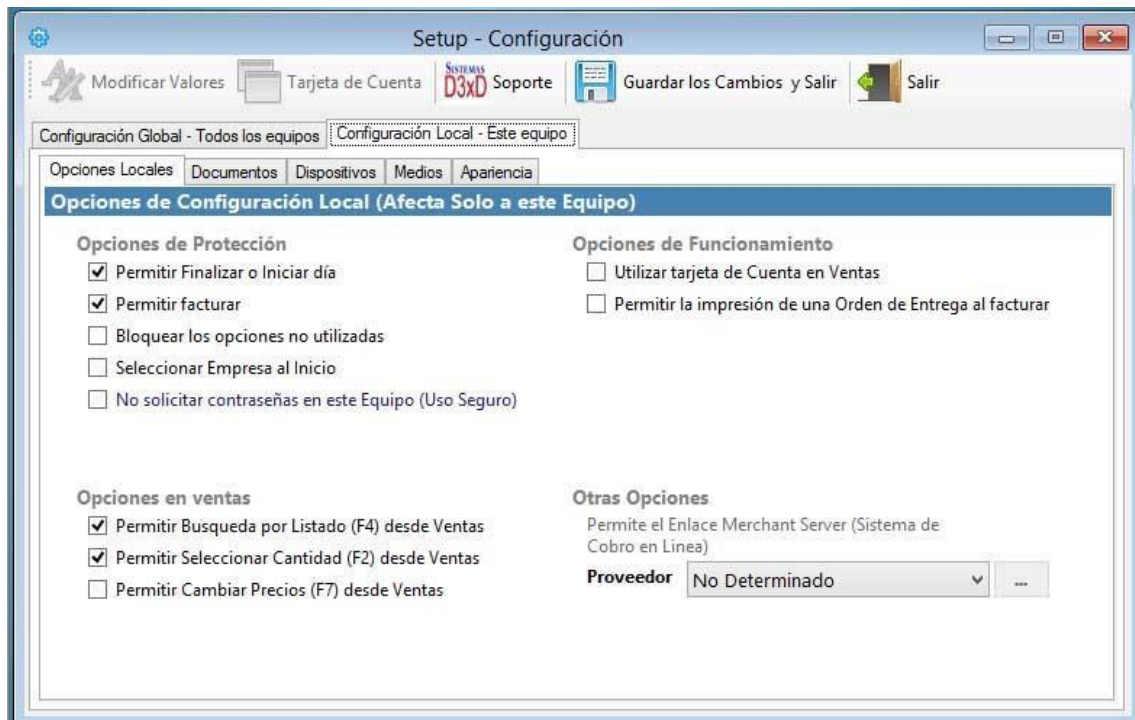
Setup - Configuración

Modificar Valores | Tarjeta de Cuenta | SISTEMAS D3xD Soporte | Guardar los Cambios y Salir | Salir

Configuración Global - Todos los equipos | Configuración Local - Este equipo

Opciones Locales | Documentos | Dispositivos | Medios | Apariencia

Opciones de Configuración Local (Afecta Solo a este Equipo)

Opciones de Protección
☑ Permitir Finalizar o Iniciar día
☑ Permitir facturar
☐ Bloquear los opciones no utilizadas
☐ Seleccionar Empresa al Inicio
☐ No solicitar contraseñas en este Equipo (Uso Seguro)

Opciones de Funcionamiento
☐ Utilizar tarjeta de Cuenta en Ventas
☐ Permitir la impresión de una Orden de Entrega al facturar

Opciones en ventas
☑ Permitir Busqueda por Listado (F4) desde Ventas
☑ Permitir Seleccionar Cantidad (F2) desde Ventas
☐ Permitir Cambiar Precios (F7) desde Ventas

Otras Opciones
Permite el Enlace Merchant Server (Sistema de Cobro en Linea)
Proveedor | No Determinado | ...